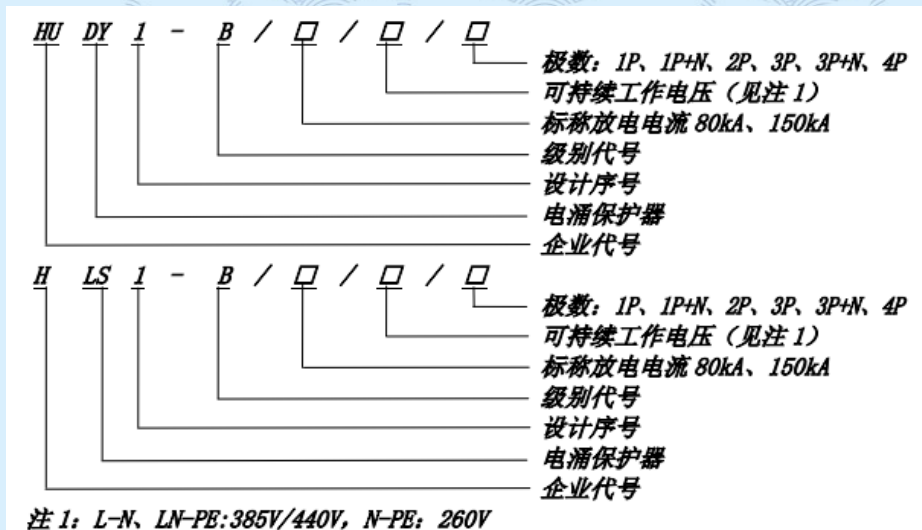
HU DY 1 - B / □ / □ / □

极数：1P、1P+N、2P、3P、3P+N、4P
可持续工作电压（见注 1）
标称放电电流 80kA、150kA
级别代号
设计序号
电涌保护器
企业代号

H LS 1 - B / □ / □ / □

极数：1P、1P+N、2P、3P、3P+N、4P
可持续工作电压（见注 1）
标称放电电流 80kA、150kA
级别代号
设计序号
电涌保护器
企业代号

注 1：L-N、LN-PE:385V/440V，N-PE：260V